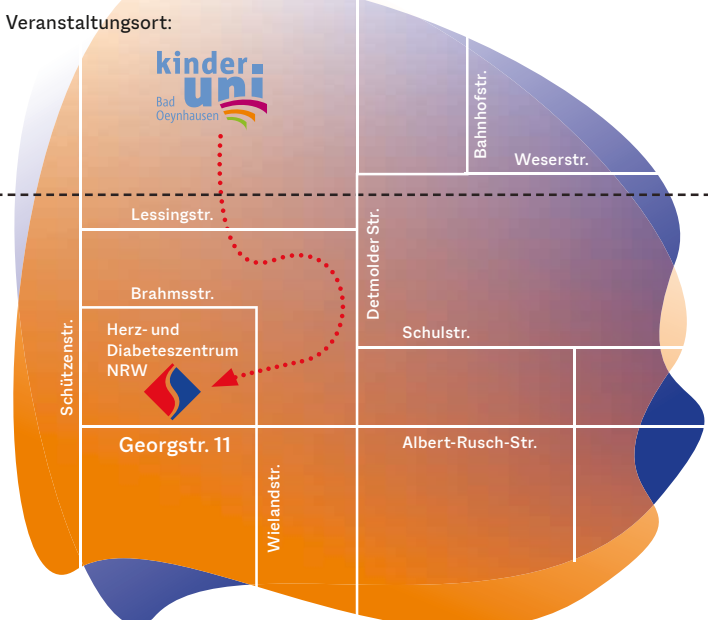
Veranstaltungsort:

kinder uni Bad Oeynhausen

Bahnhofstr.

Weserstr.

Lessingstr.

Detmolder Str.

Brahmsstr.

Schulstr.

Herz- und Diabeteszentrum NRW

Schützenstr.

Georgstr. 11

Albert-Rusch-Str.

Wielandstr.